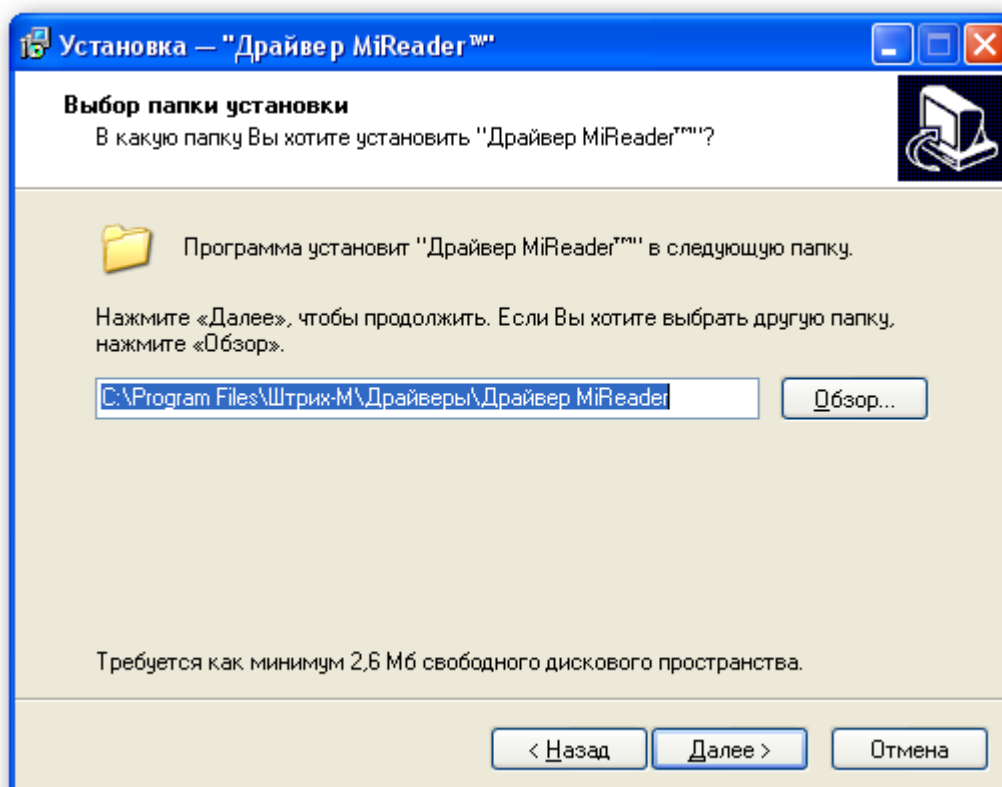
Установка — "Драйвер MiReader™"

Выбор папки установки
В какую папку Вы хотите установить "Драйвер MiReader™"?

Программа установит "Драйвер MiReader™" в следующую папку.

Нажмите «Далее», чтобы продолжить. Если Вы хотите выбрать другую папку, нажмите «Обзор».

C:\Program Files\Штрих-М\Драйверы\Драйвер MiReader

Обзор...

Требуется как минимум 2,6 Мб свободного дискового пространства.

< Назад

Далее >

Отмена